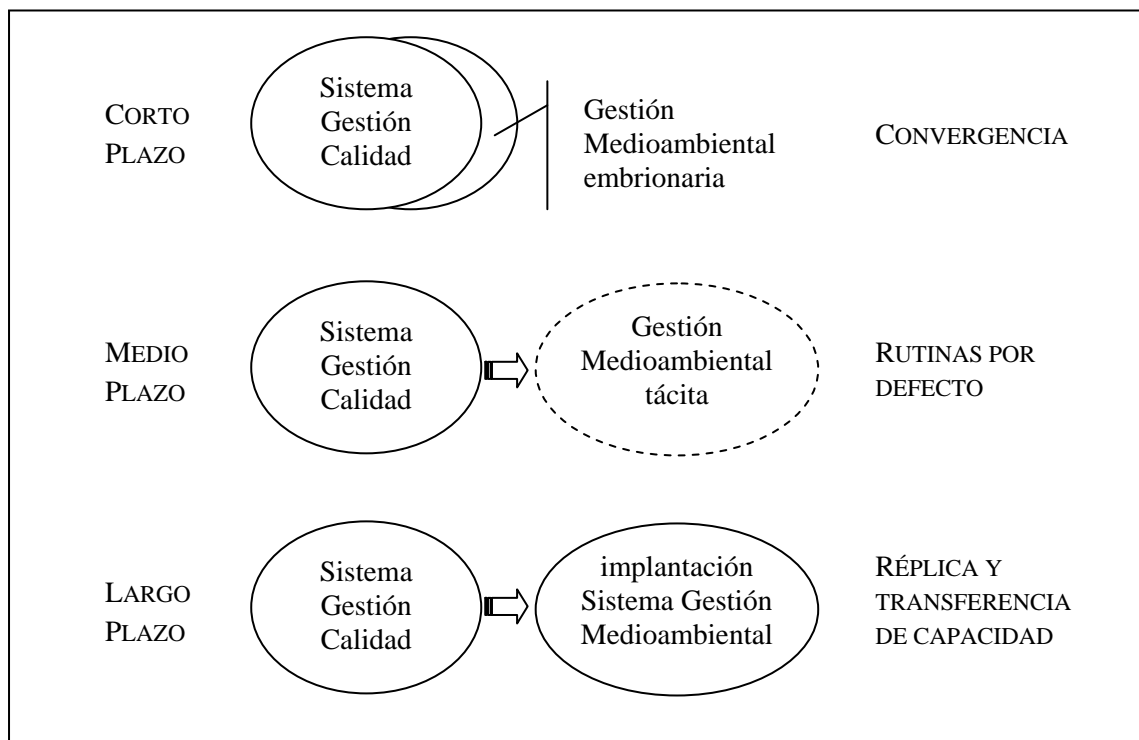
CORTO PLAZO

Sistema Gestión Calidad

Gestión Medioambiental embrionaria

CONVERGENCIA

MEDIO PLAZO

Sistema Gestión Calidad

Gestión Medioambiental tácita

RUTINAS POR DEFECTO

LARGO PLAZO

Sistema Gestión Calidad

implantación Sistema Gestión Medioambiental

RÉPLICA Y TRANSFERENCIA DE CAPACIDAD